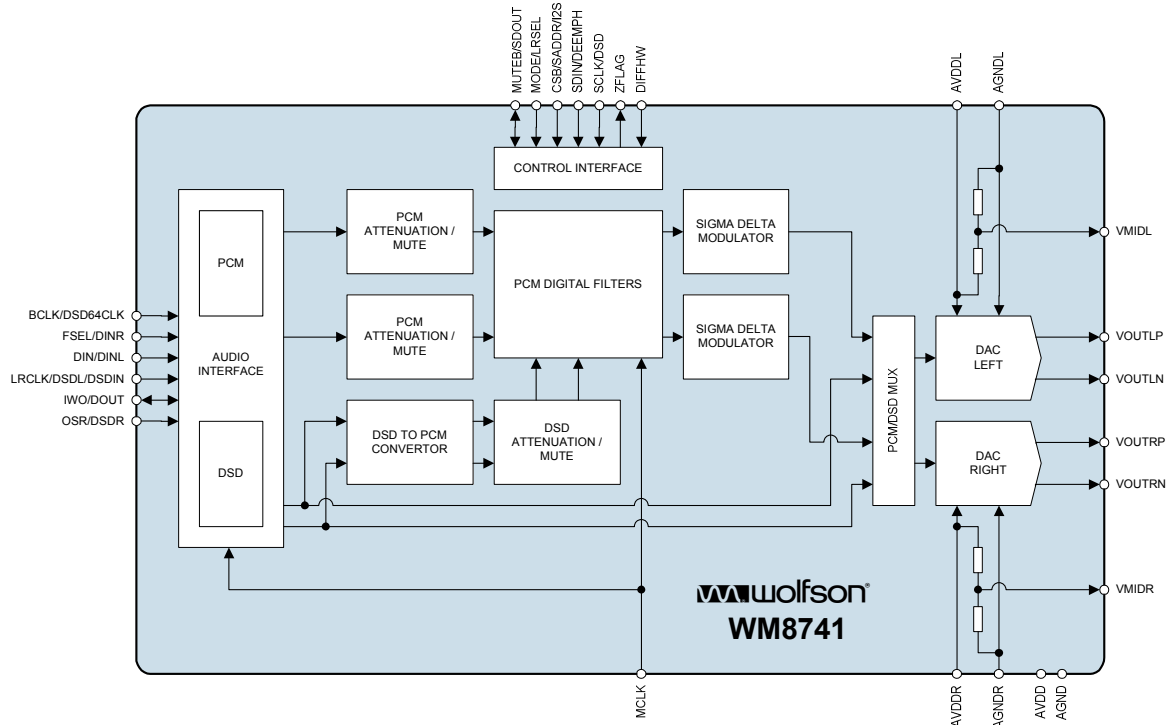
MUTEB/SDOUT
MODE/LRSEL
CSB/SADDR/I2S
SDIN/DEEMPH
SCLK/DSD
ZFLAG
DIFFHW
AVDDL
AGNDL

CONTROL INTERFACE

VMIDL

PCM
ATTENUATION /
MUTE

PCM DIGITAL FILTERS

SIGMA DELTA
MODULATOR

PCM

BCLK/DSD64CLK
FSEL/DINR
DIN/DINL
LRCLK/DSDL/DSDIN
IWO/DOUT
OSR/DSDR

AUDIO
INTERFACE

PCM
ATTENUATION /
MUTE

SIGMA DELTA
MODULATOR

PCM/DSD MUX

DAC
LEFT

VOUTLP
VOUTLN

DSD TO PCM
CONVERTOR

DSD
ATTENUATION /
MUTE

DSD

DAC
RIGHT

VOUTRP
VOUTRN

VMIDR

wolfson®
WM8741

MCLK
AVDDR
AGNDR
AVDD
AGND